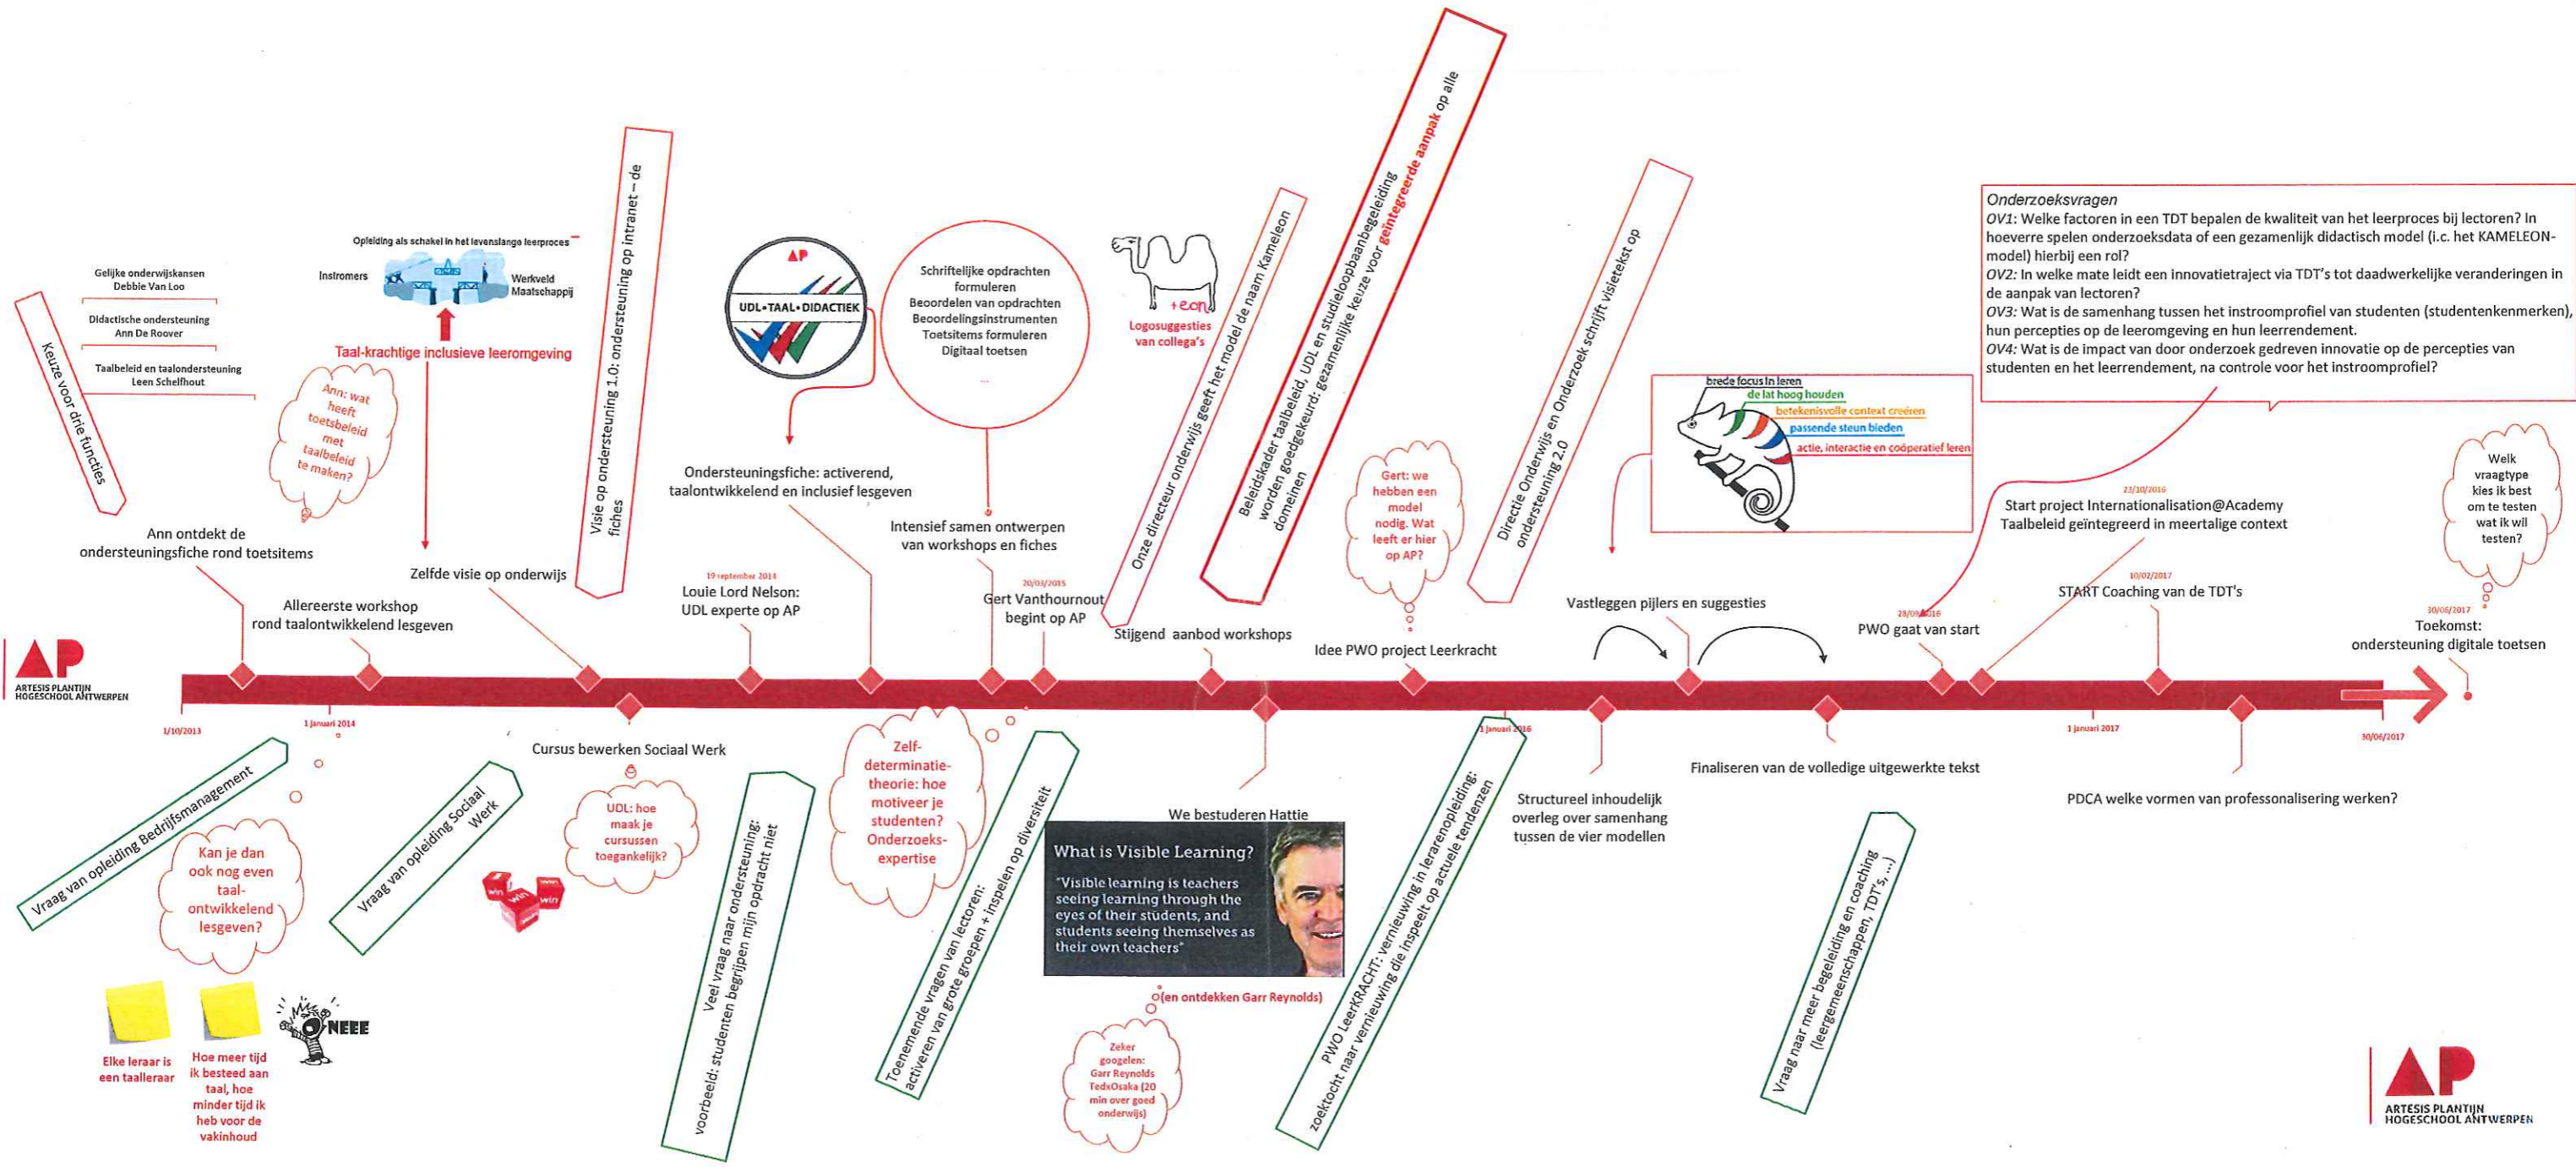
Keuze voor drie functies

Gelijke onderwijskansen
Debbie Van Loo

Didactische ondersteuning
Ann De Roover

Taalbeleid en taalondersteuning
Leen Schelfhout

Opleiding als schakel in het levenslange leerproces
Instromers
Werkveld
Maatschappij

Taal-krachtige inclusieve leeromgeving

Ann: wat heeft toetsbeleid met taalbeleid te maken?

Visie op ondersteuning 1.0: ondersteuning op intranet – de fiches

AP
UDL•TAAL•DIDACTIEK

Schriftelijke opdrachten formuleren
Beoordelen van opdrachten
Beoordelingsinstrumenten
Toetsitems formuleren
Digitaal toetsen
...

+eon
Logosuggesties van collega's

Onze directeur onderwijs geeft het model de naam Kameleon

Beleidskader taalbeleid, UDL en studieloopbaanbegeleiding worden goedgekeurd: gezamenlijke keuze voor geïntegreerde aanpak op alle domeinen

Directie Onderwijs en Onderzoek schrijft visietekst op ondersteuning 2.0

Onderzoeksvragen
OV1: Welke factoren in een TDT bepalen de kwaliteit van het leerproces bij lectoren? In hoeverre spelen onderzoeksdata of een gezamenlijk didactisch model (i.c. het KAMELEON-model) hierbij een rol?
OV2: In welke mate leidt een innovatietraject via TDT's tot daadwerkelijke veranderingen in de aanpak van lectoren?
OV3: Wat is de samenhang tussen het instroomprofiel van studenten (studentenkenmerken), hun percepties op de leeromgeving en hun leerrendement.
OV4: Wat is de impact van door onderzoek gedreven innovatie op de percepties van studenten en het leerrendement, na controle voor het instroomprofiel?

brede focus in leren
de lat hoog houden
betekenisvolle context creëren
passende steun bieden
actie, interactie en coöperatief leren

Ann ontdekt de ondersteuningsfiche rond toetsitems

Allereerste workshop rond taalontwikkelend lesgeven

Zelfde visie op onderwijs

Ondersteuningsfiche: activerend, taalontwikkelend en inclusief lesgeven

19 september 2014
Louie Lord Nelson: UDL experte op AP

Intensief samen ontwerpen van workshops en fiches

20/03/2015
Gert Vanthournout begint op AP

Stijgend aanbod workshops

Gert: we hebben een model nodig. Wat leeft er hier op AP?

Idee PWO project Leerkracht

Vastleggen pijlers en suggesties

29/09/2016
PWO gaat van start

23/10/2016
Start project Internationalisation@Academy
Taalbeleid geïntegreerd in meertalige context

10/02/2017
START Coaching van de TDT's

Welk vraagtype kies ik best om te testen wat ik wil testen?

30/06/2017
Toekomst: ondersteuning digitale toetsen

AP
ARTESIS PLANTIJN HOGESCHOOL ANTWERPEN

1/10/2013
1 januari 2014
1 januari 2016
1 januari 2017
30/06/2017

Vraag van opleiding Bedrijfsmanagement

Kan je dan ook nog even taal-ontwikkelend lesgeven?

Vraag van opleiding Sociaal Werk

Cursus bewerken Sociaal Werk

UDL: hoe maak je cursussen toegankelijk?

Veel vraag naar ondersteuning: voorbeeld: studenten begrijpen mijn opdracht niet

Zelf-determinatie-theorie: hoe motiveer je studenten? Onderzoeks-expertise

Toenemende vragen van lectoren: activeren van grote groepen + inspelen op diversiteit

We bestuderen Hattie
What is Visible Learning?
"Visible learning is teachers seeing learning through the eyes of their students, and students seeing themselves as their own teachers"

(en ontdekken Garr Reynolds)

Zeker googelen: Garr Reynolds TedxOsaka (20 min over goed onderwijs)

PWO LeerKRACHT: vernieuwing in lerarenopleiding: zoektocht naar vernieuwing die inspeelt op actuele tendenzen

Structureel inhoudelijk overleg over samenhang tussen de vier modellen

Finaliseren van de volledige uitgewerkte tekst

Vraag naar meer begeleiding en coaching (leergemeenschappen, TDT's, ...)

PDCA welke vormen van professionalisering werken?

win
win
win

Elke leraar is een taalleraar

Hoe meer tijd ik besteed aan taal, hoe minder tijd ik heb voor de vakinhoud

NEEE

AP
ARTESIS PLANTIJN HOGESCHOOL ANTWERPEN